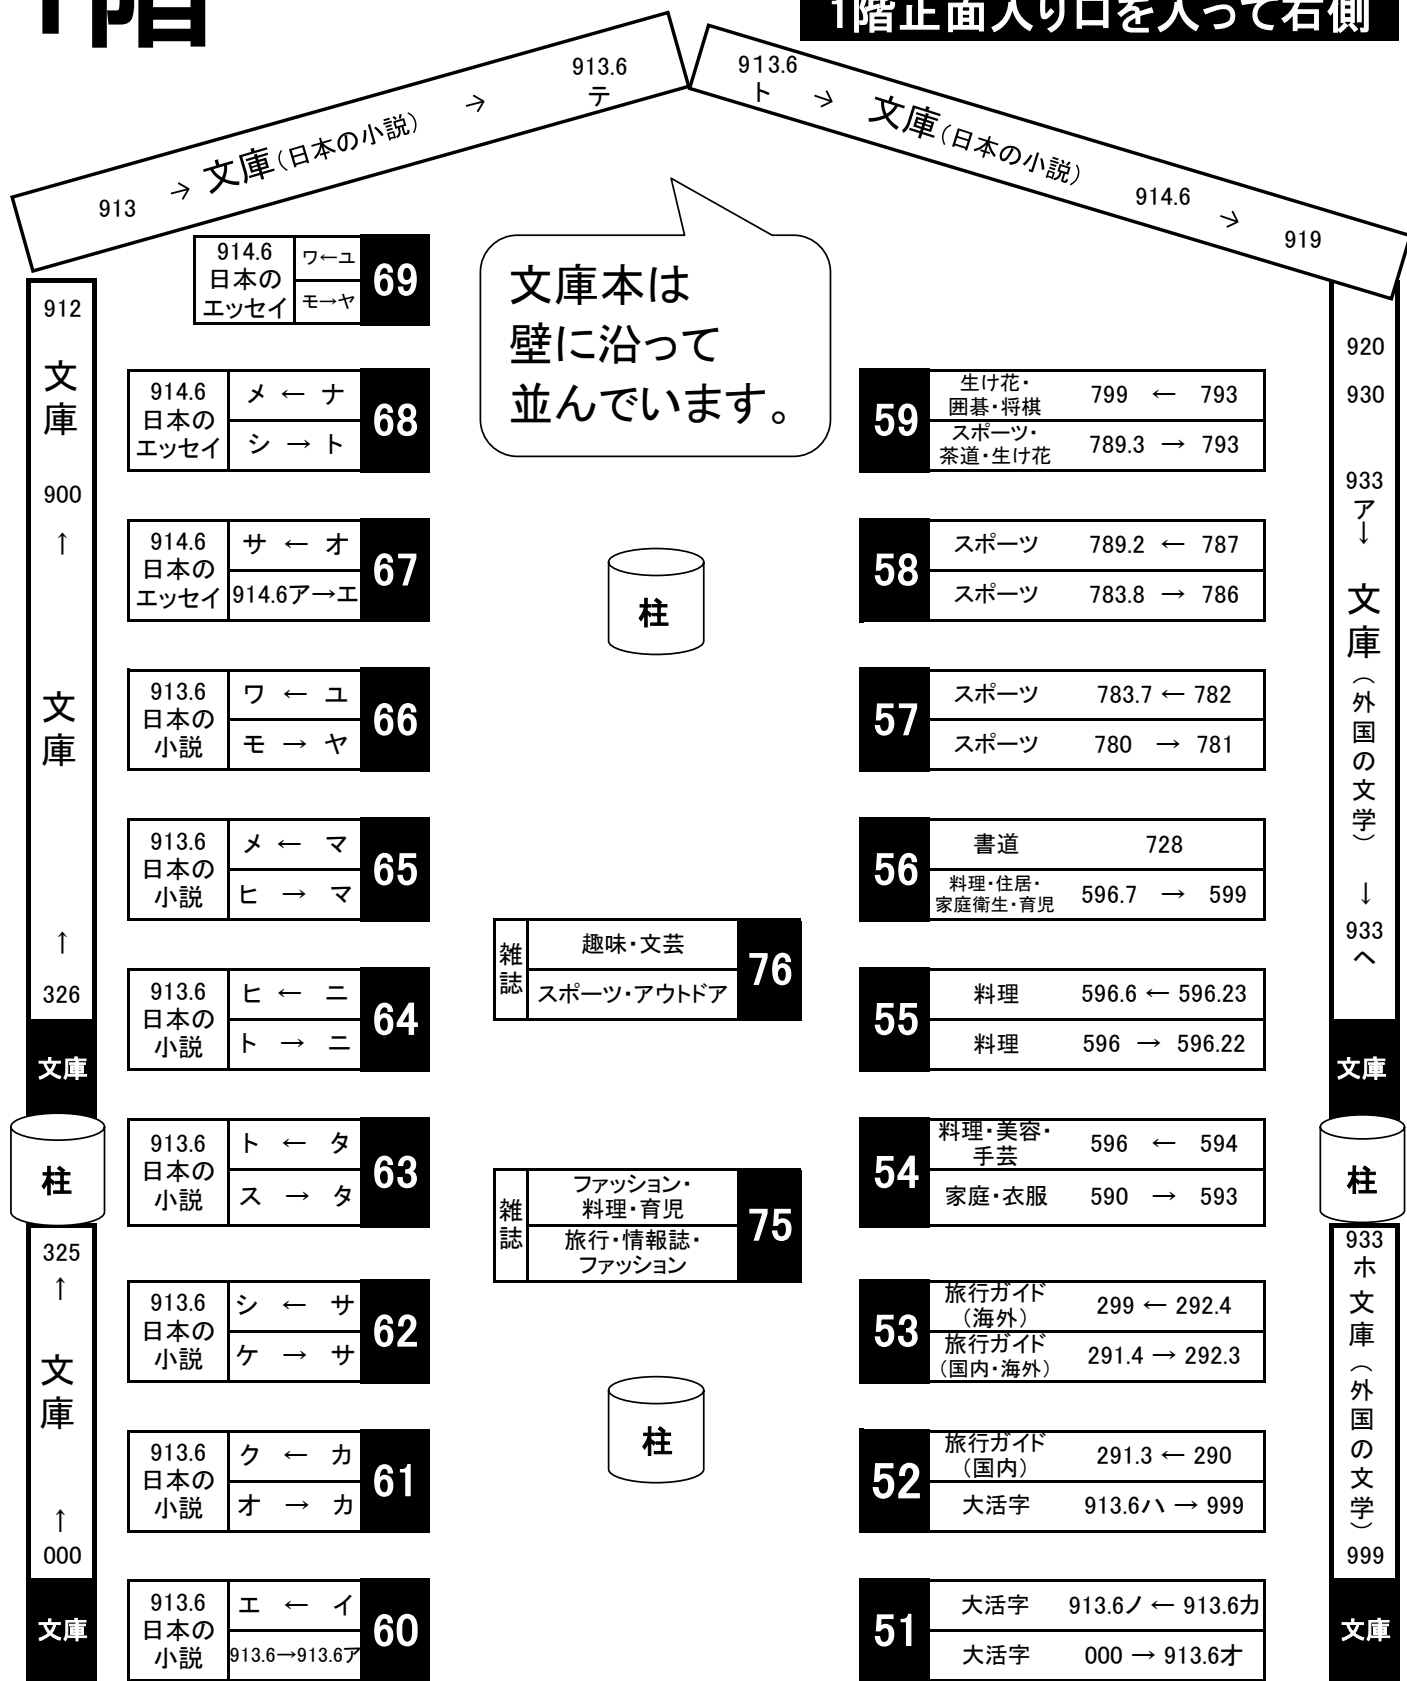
1階

1階正面入り口を入って右側

913 → 文庫(日本の小説) → 913.6 テ

913.6 ト → 文庫(日本の小説) 914.6 → 919

文庫本は
壁に沿って
並んでいます。

912 文庫 900 ↑ 文庫 ↑ 326 文庫

柱

325 ↑ 文庫 ↑ 000 文庫

920 930 933 ア ↓ 文庫(外国の文学) ↓ 933 へ 文庫

柱

933 ホ 文庫(外国の文学) 999 文庫

| 914.6 日本のエッセイ | ワ←ユ / モ→ヤ | 69 |
|---|---|---|
| 914.6 日本のエッセイ | メ ← ナ / シ → ト | 68 |
| 914.6 日本のエッセイ | サ ← オ / 914.6ア→エ | 67 |
| 913.6 日本の小説 | ワ ← ユ / モ → ヤ | 66 |
| 913.6 日本の小説 | メ ← マ / ヒ → マ | 65 |
| 913.6 日本の小説 | ヒ ← ニ / ト → ニ | 64 |
| 913.6 日本の小説 | ト ← タ / ス → タ | 63 |
| 913.6 日本の小説 | シ ← サ / ケ → サ | 62 |
| 913.6 日本の小説 | ク ← カ / オ → カ | 61 |
| 913.6 日本の小説 | エ ← イ / 913.6→913.6ア | 60 |

柱

| 雑誌 | 趣味・文芸 / スポーツ・アウトドア | 76 |
|---|---|---|
| 雑誌 | ファッション・料理・育児 / 旅行・情報誌・ファッション | 75 |

柱

| 59 | 生け花・囲碁・将棋 | 799 ← 793 |
|---|---|---|
| | スポーツ・茶道・生け花 | 789.3 → 793 |
| 58 | スポーツ | 789.2 ← 787 |
| | スポーツ | 783.8 → 786 |
| 57 | スポーツ | 783.7 ← 782 |
| | スポーツ | 780 → 781 |
| 56 | 書道 | 728 |
| | 料理・住居・家庭衛生・育児 | 596.7 → 599 |
| 55 | 料理 | 596.6 ← 596.23 |
| | 料理 | 596 → 596.22 |
| 54 | 料理・美容・手芸 | 596 ← 594 |
| | 家庭・衣服 | 590 → 593 |
| 53 | 旅行ガイド(海外) | 299 ← 292.4 |
| | 旅行ガイド(国内・海外) | 291.4 → 292.3 |
| 52 | 旅行ガイド(国内) | 291.3 ← 290 |
| | 大活字 | 913.6ハ → 999 |
| 51 | 大活字 | 913.6ノ ← 913.6カ |
| | 大活字 | 000 → 913.6オ |